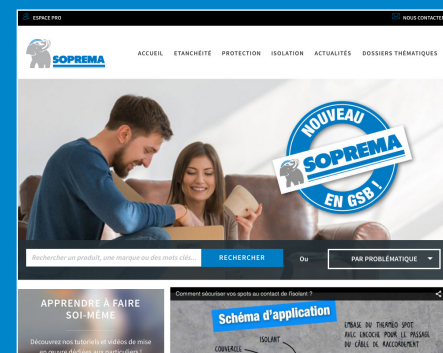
ESPACE PRO

NOUS CONTAC

SOPREMA

ACCUEIL ETANCHÉITÉ PROTECTION ISOLATION ACTUALITÉS DOSSIERS THÉMATIQUES

NOUVEAU
SOPREMA
EN GSB !

Rechercher un produit, une marque ou des mots clés...

RECHERCHER

Ou

PAR PROBLÉMATIQUE

APPRENDRE À FAIRE SOI-MÊME

Découvrez nos tutoriels et vidéos de mise en œuvre dédiées aux particuliers !

Comment sécuriser vos spots au contact de l'isolant ?

Schéma d'application

EMBASE DU THERMEO SPOT AVEC ENCOCHE POUR LE PASSAGE DU CÂBLE DE RACCORDEMENT

ISOLANT

COUVERCLE